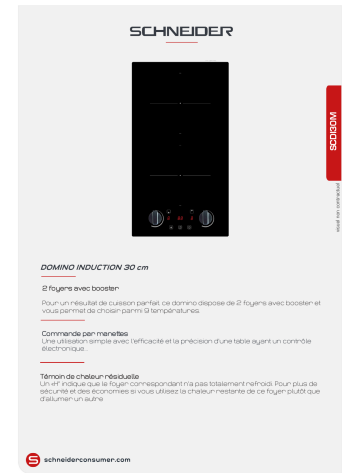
SCHNEIDER

SCD130M

visuel non contractuel

DOMINO INDUCTION 30 cm

2 foyers avec booster

Pour un résultat de cuisson parfait, ce domino dispose de 2 foyers avec booster et vous permet de choisir parmi 9 températures.

Commande par manettes

Une utilisation simple avec l'efficacité et la précision d'une table ayant un contrôle électronique.

Témoin de chaleur résiduelle

Un «H» indique que le foyer correspondant n'a pas totalement refroidi. Pour plus de sécurité et des économies si vous utilisez la chaleur restante de ce foyer plutôt que d'allumer un autre.

schneiderconsumer.com